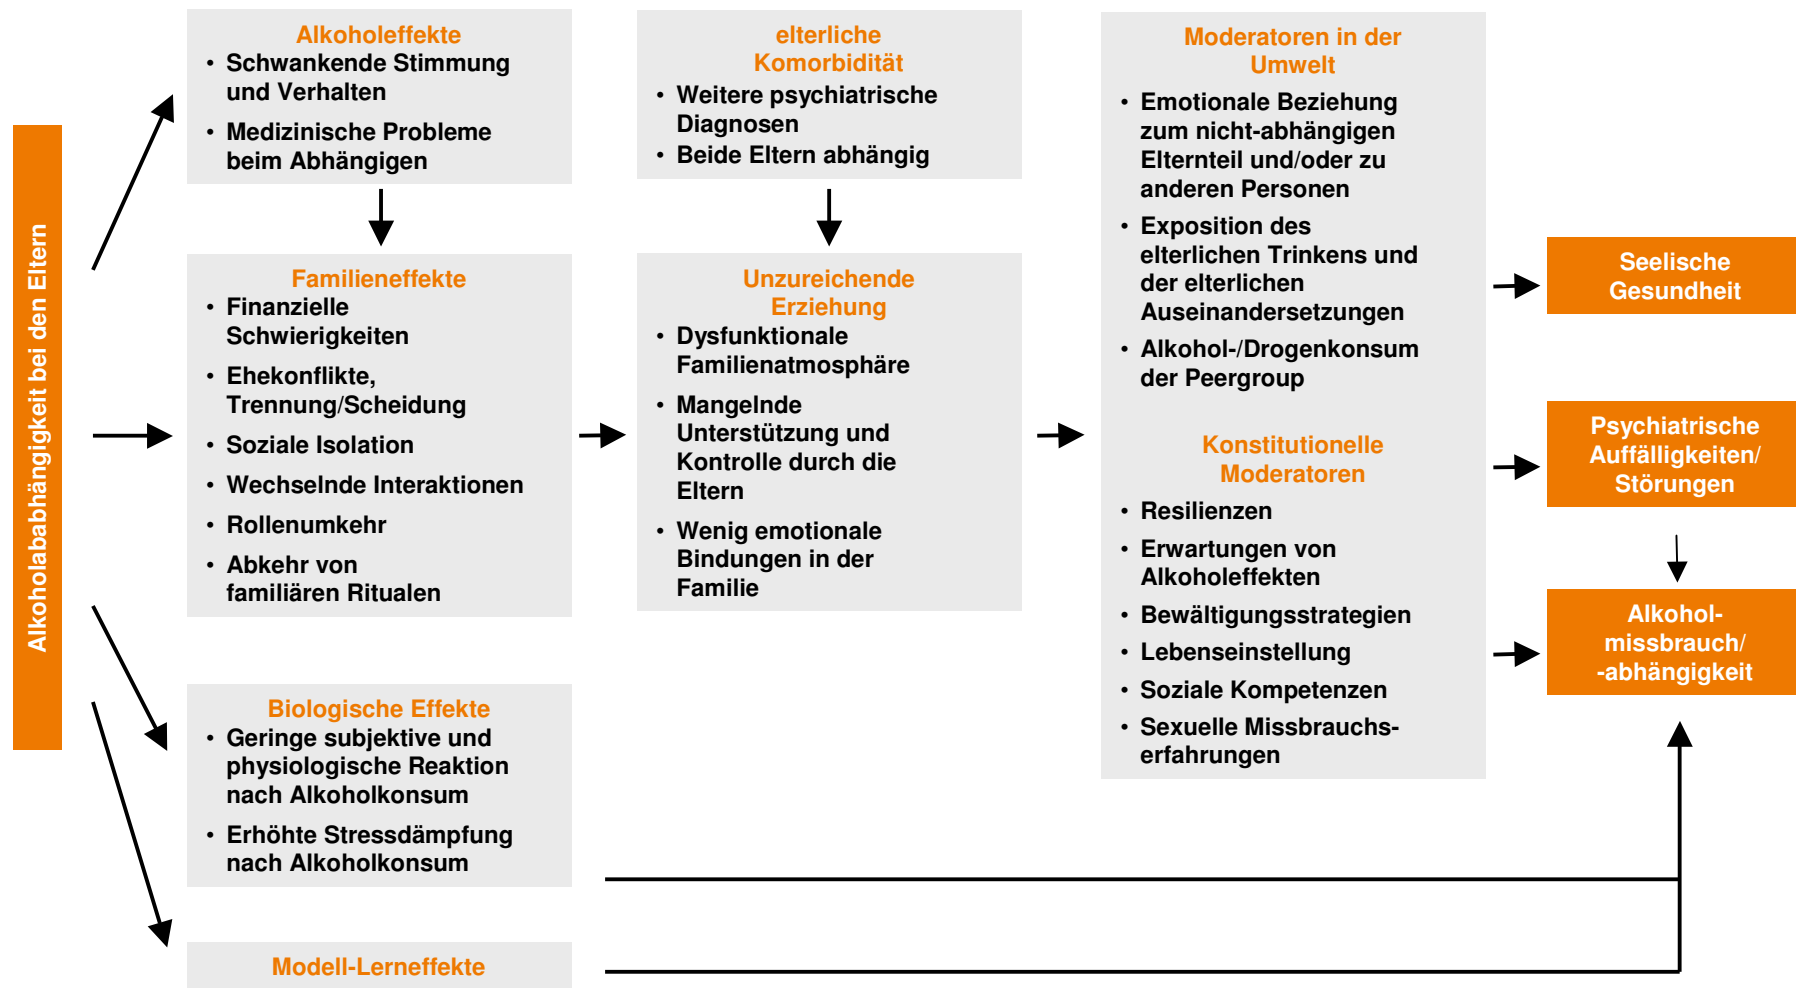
Alkoholabhängigkeit bei den Eltern

Alkoholeffekte
• Schwankende Stimmung und Verhalten
• Medizinische Probleme beim Abhängigen

Familieneffekte
• Finanzielle Schwierigkeiten
• Ehekonflikte, Trennung/Scheidung
• Soziale Isolation
• Wechselnde Interaktionen
• Rollenumkehr
• Abkehr von familiären Ritualen

Biologische Effekte
• Geringe subjektive und physiologische Reaktion nach Alkoholkonsum
• Erhöhte Stressdämpfung nach Alkoholkonsum

Modell-Lerneffekte

elterliche Komorbidität
• Weitere psychiatrische Diagnosen
• Beide Eltern abhängig

Unzureichende Erziehung
• Dysfunktionale Familienatmosphäre
• Mangelnde Unterstützung und Kontrolle durch die Eltern
• Wenig emotionale Bindungen in der Familie

Moderatoren in der Umwelt
• Emotionale Beziehung zum nicht-abhängigen Elternteil und/oder zu anderen Personen
• Exposition des elterlichen Trinkens und der elterlichen Auseinandersetzungen
• Alkohol-/Drogenkonsum der Peergroup

Konstitutionelle Moderatoren
• Resilienzen
• Erwartungen von Alkoholeffekten
• Bewältigungsstrategien
• Lebenseinstellung
• Soziale Kompetenzen
• Sexuelle Missbrauchserfahrungen

Seelische Gesundheit

Psychiatrische Auffälligkeiten/ Störungen

Alkohol-missbrauch/ -abhängigkeit